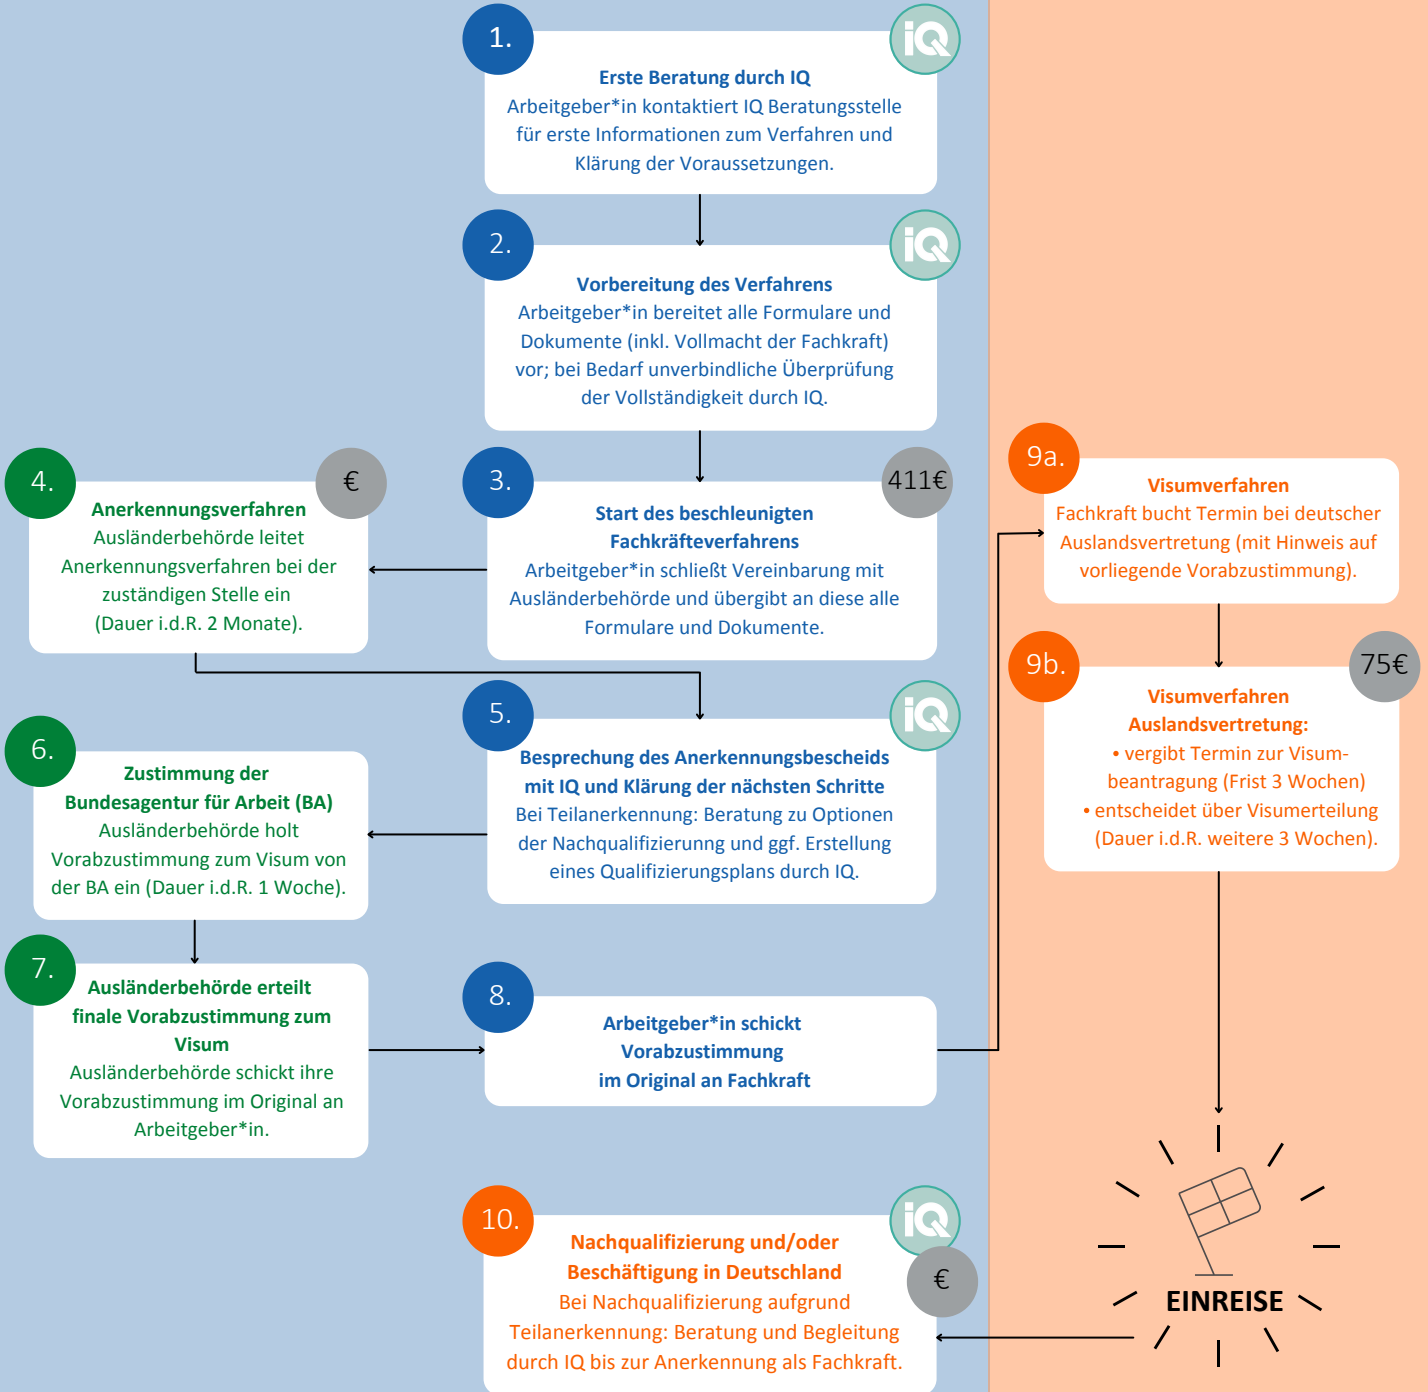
1.

iQ

Erste Beratung durch IQ
Arbeitgeber*in kontaktiert IQ Beratungsstelle für erste Informationen zum Verfahren und Klärung der Voraussetzungen.

2.

iQ

Vorbereitung des Verfahrens
Arbeitgeber*in bereitet alle Formulare und Dokumente (inkl. Vollmacht der Fachkraft) vor; bei Bedarf unverbindliche Überprüfung der Vollständigkeit durch IQ.

4.

€

Anerkennungsverfahren
Ausländerbehörde leitet Anerkennungsverfahren bei der zuständigen Stelle ein
(Dauer i.d.R. 2 Monate).

3.

411€

Start des beschleunigten Fachkräfteverfahrens
Arbeitgeber*in schließt Vereinbarung mit Ausländerbehörde und übergibt an diese alle Formulare und Dokumente.

9a.

Visumverfahren
Fachkraft bucht Termin bei deutscher Auslandsvertretung (mit Hinweis auf vorliegende Vorabzustimmung).

9b.

75€

Visumverfahren
Auslandsvertretung:
• vergibt Termin zur Visumbeantragung (Frist 3 Wochen)
• entscheidet über Visumerteilung (Dauer i.d.R. weitere 3 Wochen).

5.

iQ

Besprechung des Anerkennungsbescheids mit IQ und Klärung der nächsten Schritte
Bei Teilanerkennung: Beratung zu Optionen der Nachqualifizierung und ggf. Erstellung eines Qualifizierungsplans durch IQ.

6.

Zustimmung der Bundesagentur für Arbeit (BA)
Ausländerbehörde holt Vorabzustimmung zum Visum von der BA ein (Dauer i.d.R. 1 Woche).

7.

Ausländerbehörde erteilt finale Vorabzustimmung zum Visum
Ausländerbehörde schickt ihre Vorabzustimmung im Original an Arbeitgeber*in.

8.

Arbeitgeber*in schickt Vorabzustimmung im Original an Fachkraft

10.

iQ

€

Nachqualifizierung und/oder Beschäftigung in Deutschland
Bei Nachqualifizierung aufgrund Teilanerkennung: Beratung und Begleitung durch IQ bis zur Anerkennung als Fachkraft.

EINREISE